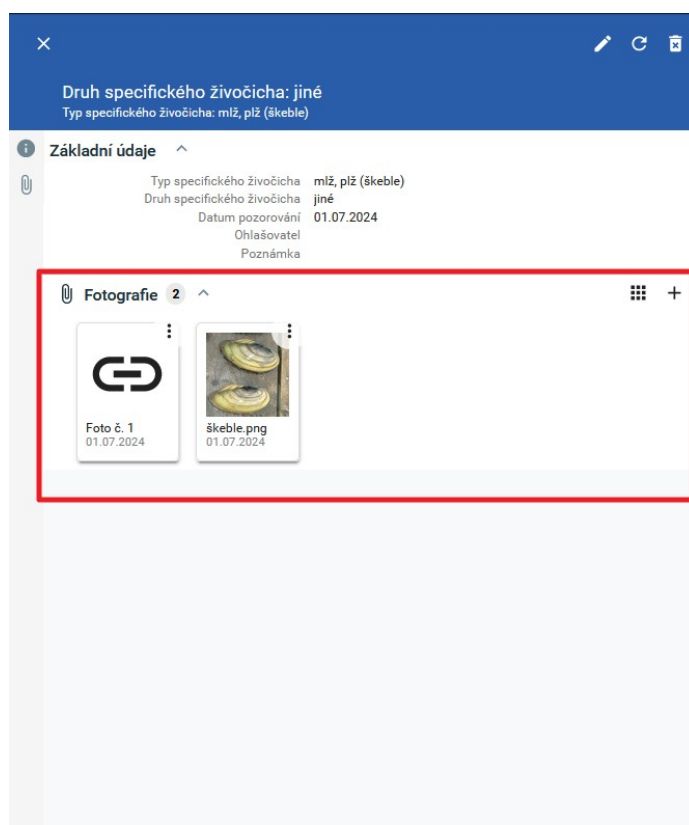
Druh specifického živočicha: jiné
Typ specifického živočicha: mlž, plž (škeble)

Základní údaje

| | |
|---|---|
| Typ specifického živočicha | mlž, plž (škeble) |
| Druh specifického živočicha | jiné |
| Datum pozorování | 01.07.2024 |
| Ohlašovatel | |
| Poznámka | |

Fotografie 2

Foto č. 1
01.07.2024

škeble.png
01.07.2024